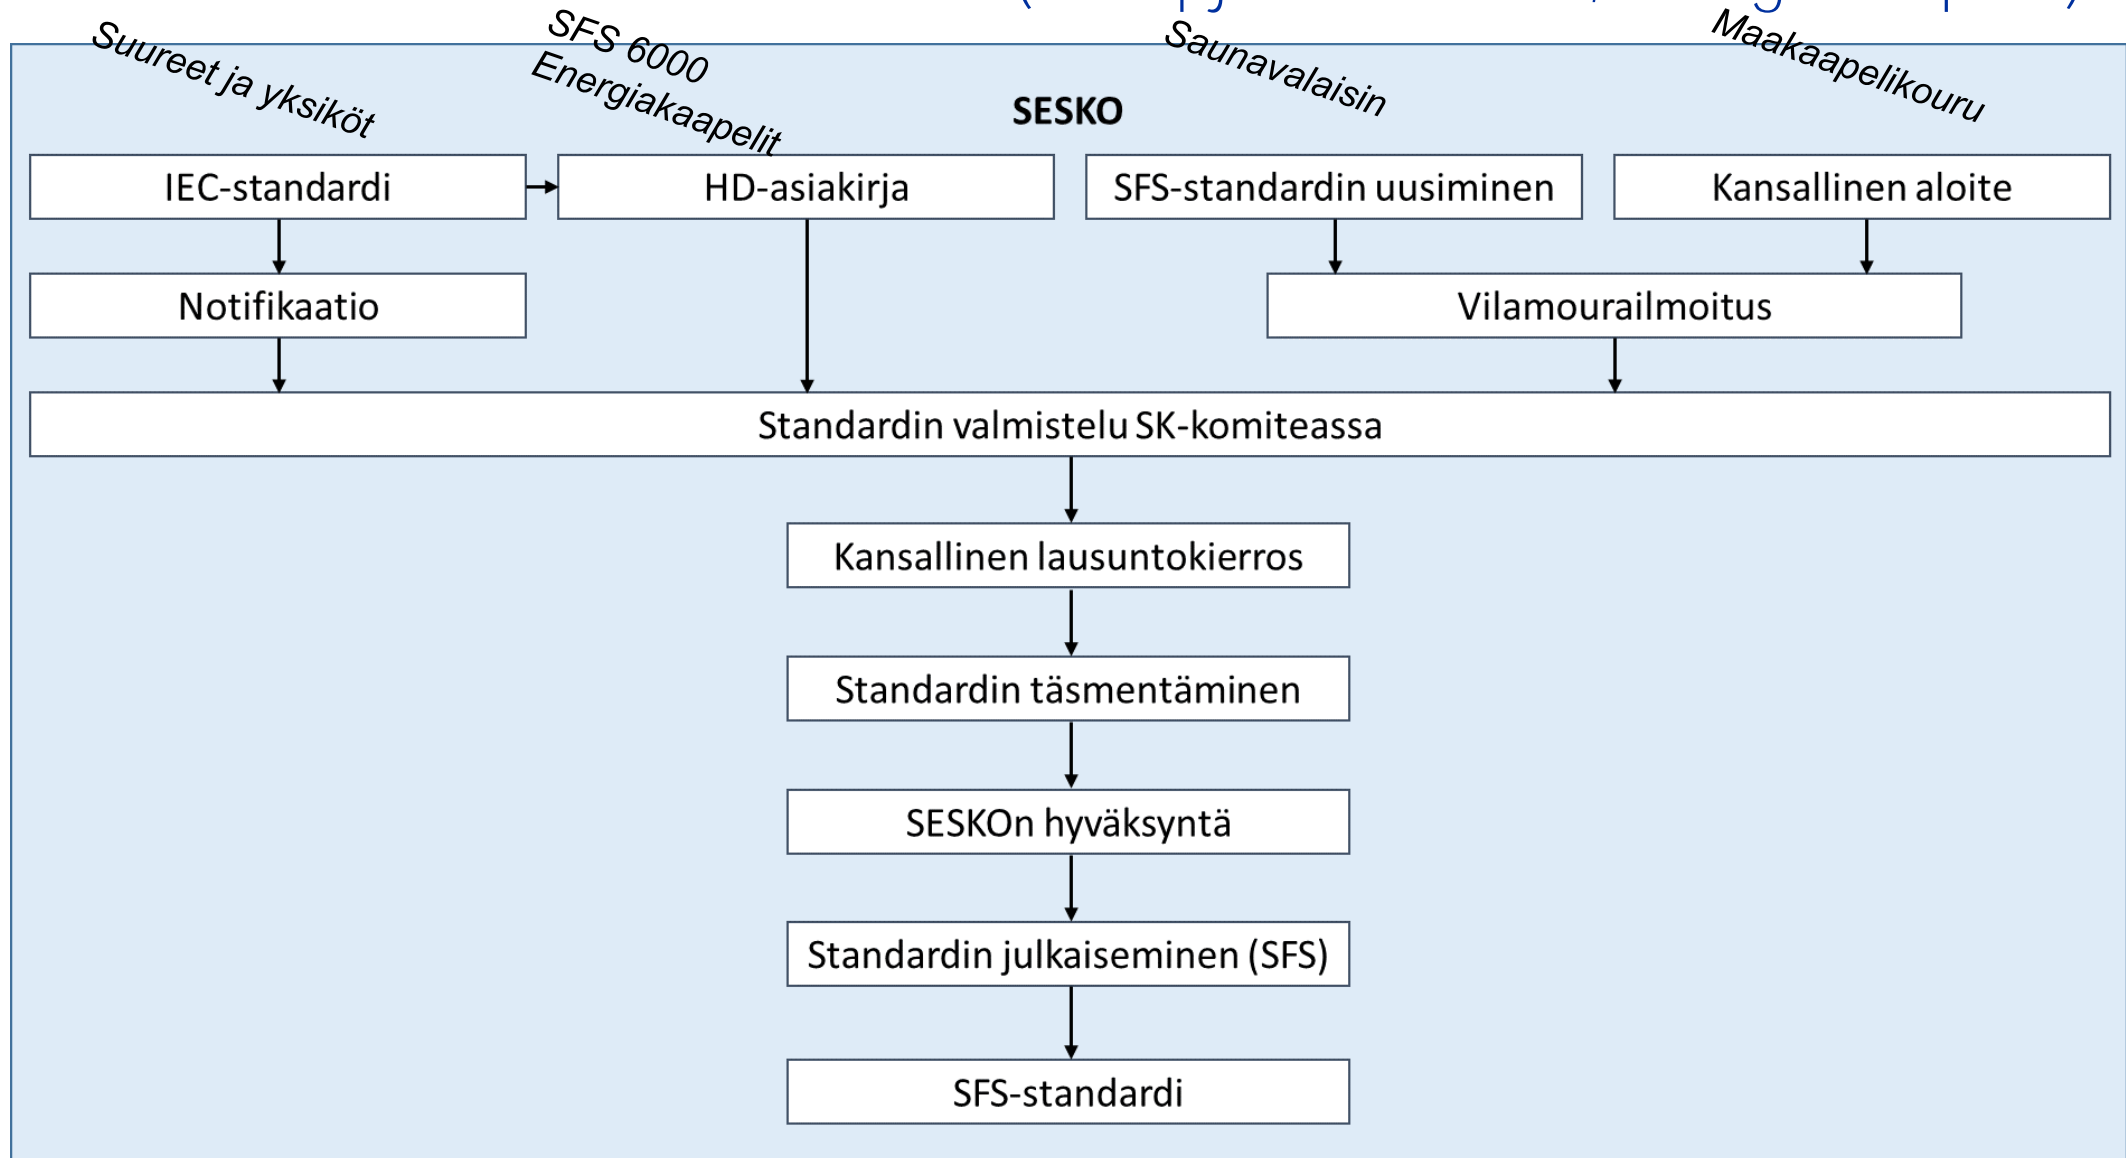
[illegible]

Suureet ja yksiköt

SFS 6000
Energiakaapelit

Saunavalaisin

Maakaapelikouru

SESKO

IEC-standardi

HD-asiakirja

SFS-standardin uusiminen

Kansallinen aloite

Notifikaatio

Vilamourailmoitus

Standardin valmistelu SK-komiteassa

Kansallinen lausuntokierros

Standardin täsmentäminen

SESKOn hyväksyntä

Standardin julkaiseminen (SFS)

SFS-standardi